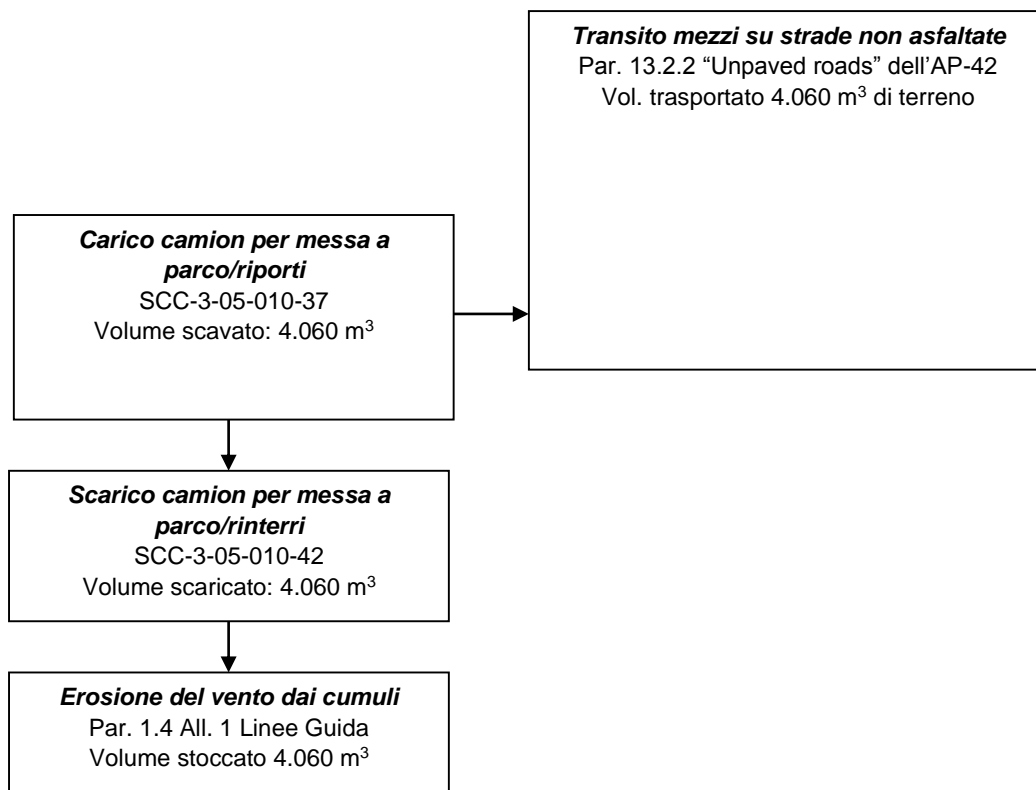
**Transito mezzi su strade non asfaltate**
Par. 13.2.2 “Unpaved roads” dell’AP-42
Vol. trasportato 4.060 m$^3$ di terreno

**Carico camion per messa a parco/riporti**
SCC-3-05-010-37
Volume scavato: 4.060 m$^3$

**Scarico camion per messa a parco/rinterri**
SCC-3-05-010-42
Volume scaricato: 4.060 m$^3$

**Erosione del vento dai cumuli**
Par. 1.4 All. 1 Linee Guida
Volume stoccato 4.060 m$^3$